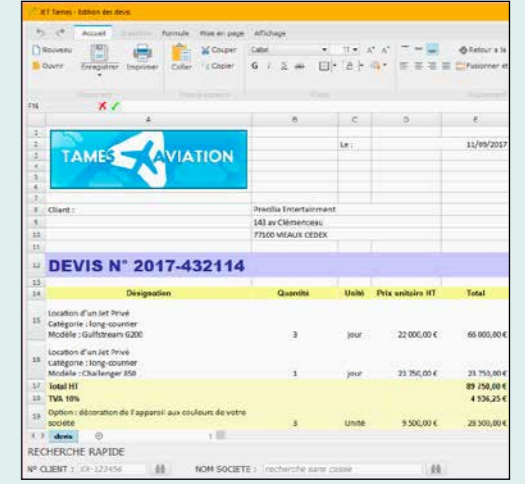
JET Tames - Edition des devis

Accueil Insertion Formule Mise en page Affichage

Nouveau Ouvrir Enregistrer Imprimer Coller Couper Copier Calibri 11 G I S Retour à la ligne Fusionner et centrer

Document Presse-papiers Police Alignement

F16

| | A | B | C | D | E |
|---|---|---|---|---|---|
| 1 | | | | | |
| 2 | TAMES AVIATION | | Le : | | 11/09/2017 |
| 3 | | | | | |
| 4 | | | | | |
| 5 | | | | | |
| 6 | | | | | |
| 7 | | | | | |
| 8 | Client : | Precilia Entertainment | | | |
| 9 | | 143 av Clémenceau | | | |
| 10 | | 77100 MEAUX CEDEX | | | |
| 11 | | | | | |
| 12 | DEVIS N° 2017-432114 | | | | |
| 13 | | | | | |
| 14 | Désignation | Quantité | Unité | Prix unitaire HT | Total |
| 15 | Location d'un Jet Privé Catégorie : long-courrier Modèle : Gulfstream G200 | 3 | jour | 22 000,00 € | 66 000,00 € |
| 16 | Location d'un Jet Privé Catégorie : long-courrier Modèle : Challenger 850 | 1 | jour | 23 750,00 € | 23 750,00 € |
| 17 | Total HT | | | | 89 750,00 € |
| 18 | TVA 10% | | | | 4 536,25 € |
| 19 | Option : décoration de l'appareil aux couleurs de votre société | 3 | Unité | 9 500,00 € | 28 500,00 € |

devis

RECHERCHE RAPIDE

N° CLIENT : EX-123456 NOM SOCIETE : recherche sans casse